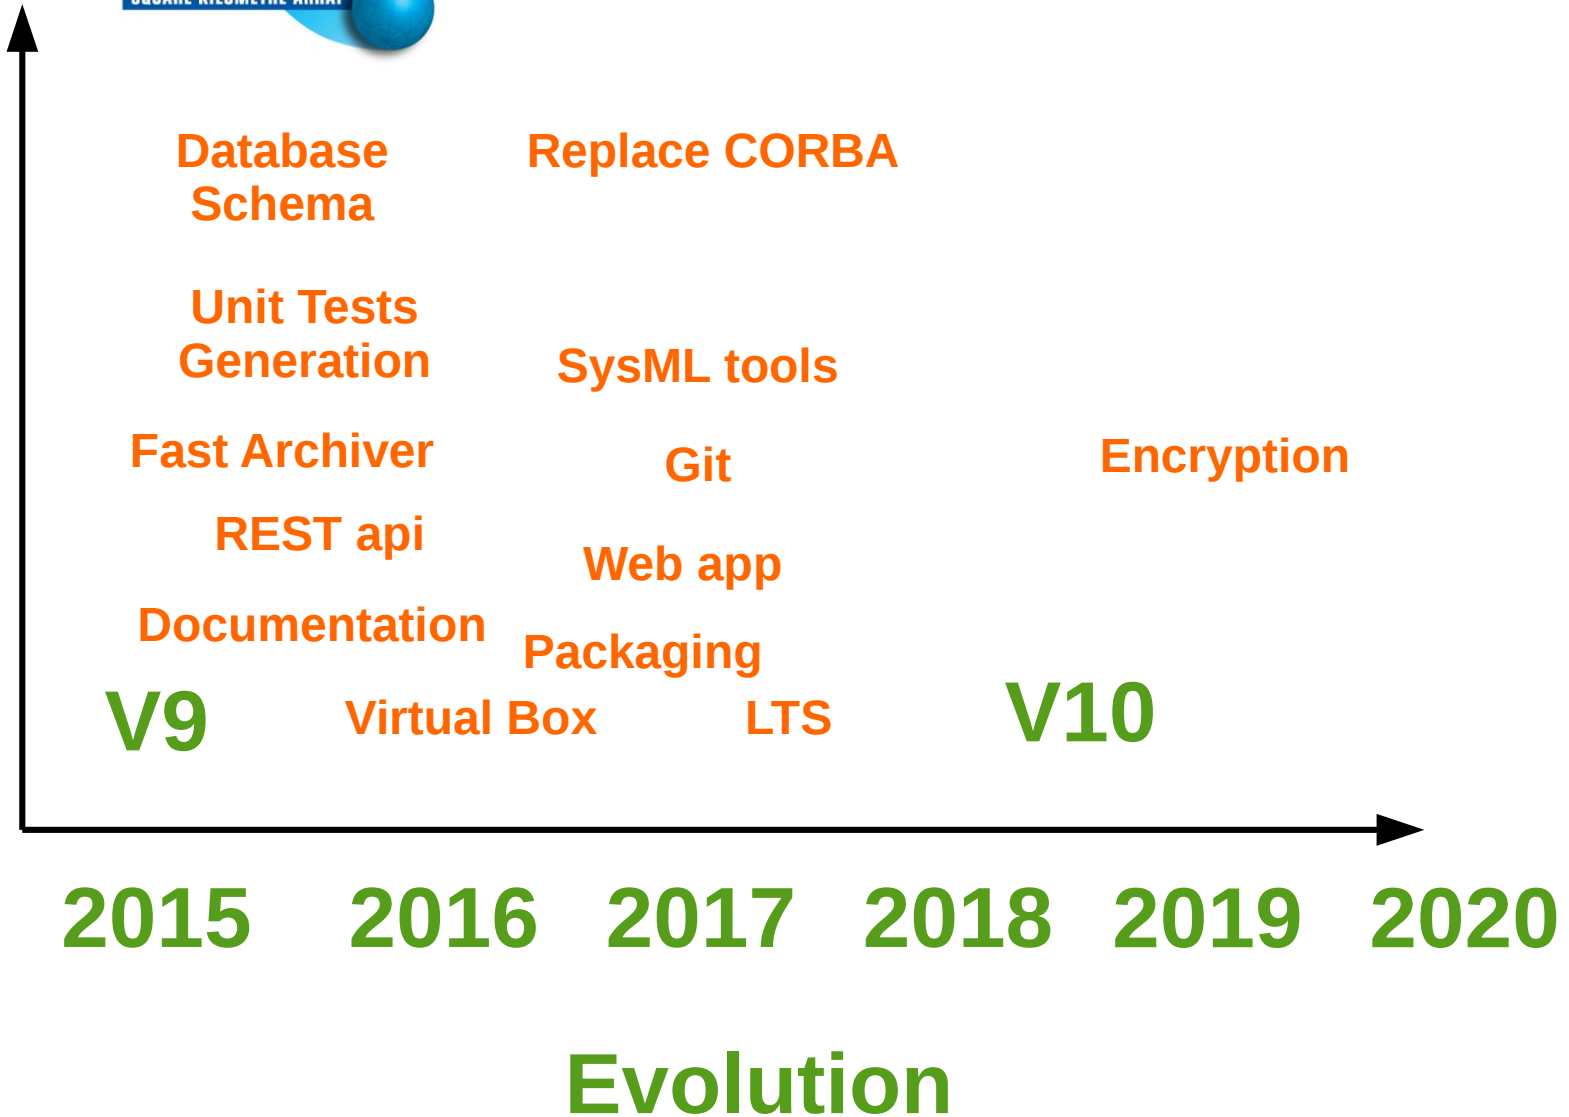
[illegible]

Database Schema

Replace CORBA

Unit Tests Generation

SysML tools

Fast Archiver

Git

Encryption

REST api

Web app

Documentation

Packaging

V9

Virtual Box

LTS

V10

2015 2016 2017 2018 2019 2020

Evolution